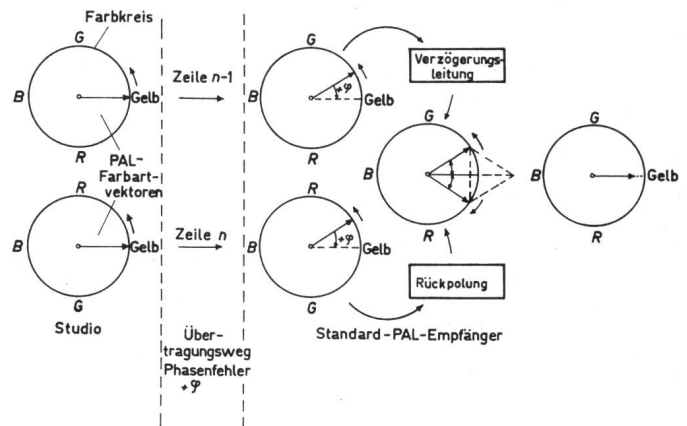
Farbkreis
G
B
Gelb
R
PAL-Farbartvektoren
R
B
Gelb
G
Studio

Zeile $n-1$

Zeile $n$

Übertragungsweg Phasenfehler $+\varphi$

G
B
$+\varphi$
Gelb
R

R
B
$+\varphi$
Gelb
G

Verzögerungsleitung

G
B
R

Rückpolung

Standard-PAL-Empfänger

G
B
Gelb
R